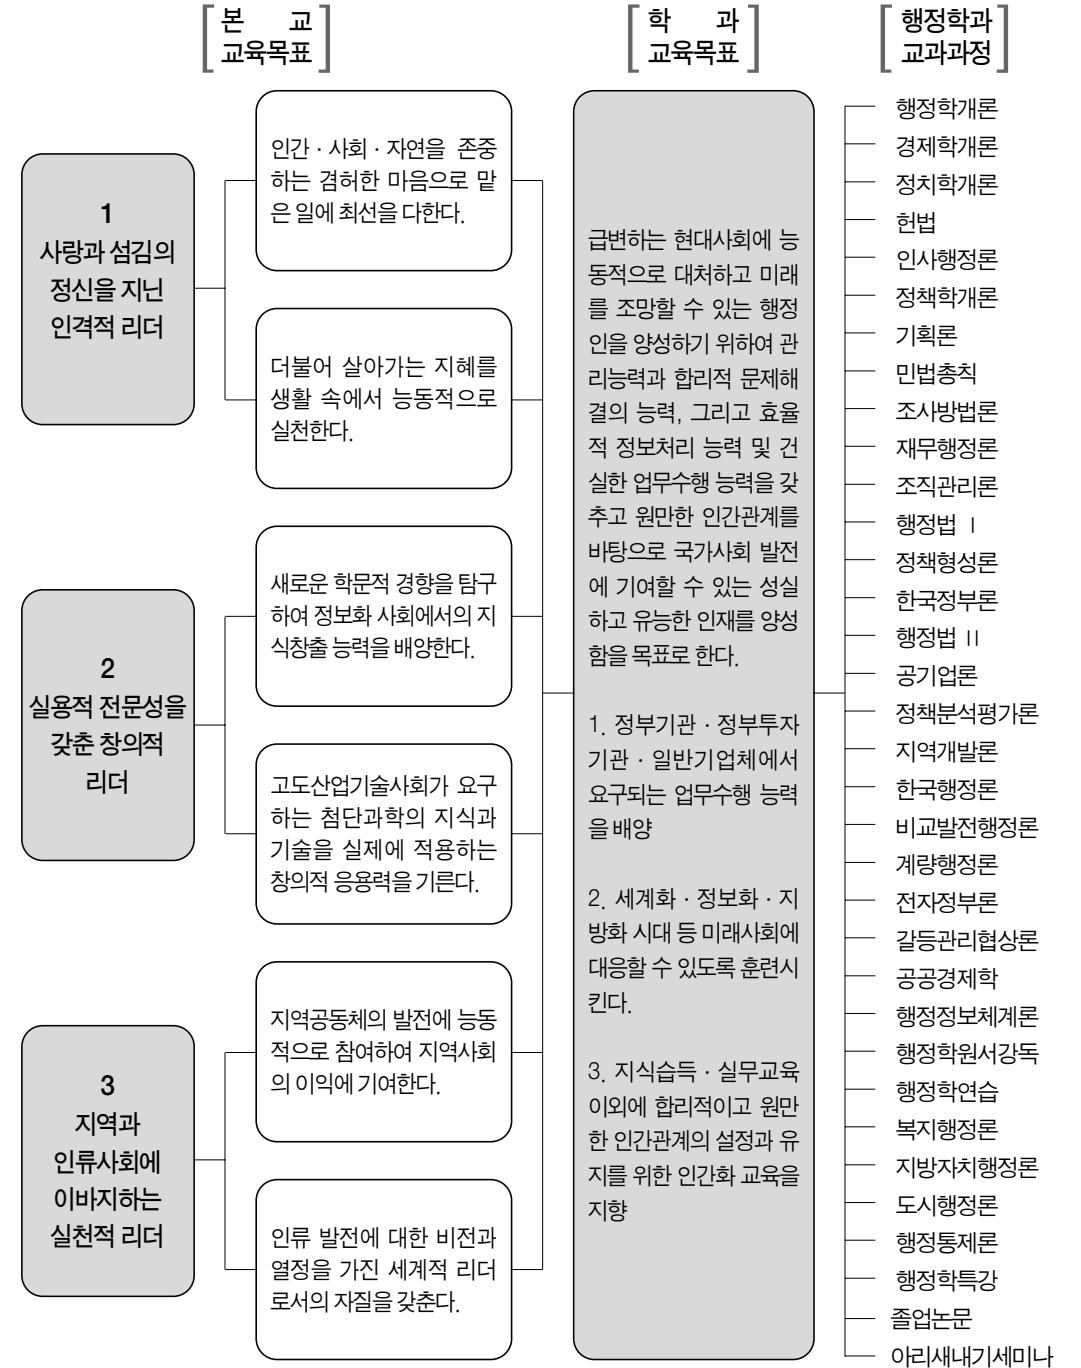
본 교 교육목표

학 과 교육목표

행정학과 교과과정

1 사랑과 섬김의 정신을 지닌 인격적 리더

인간 · 사회 · 자연을 존중하는 겸허한 마음으로 맡은 일에 최선을 다한다.

더불어 살아가는 지혜를 생활 속에서 능동적으로 실천한다.

2 실용적 전문성을 갖춘 창의적 리더

새로운 학문적 경향을 탐구하여 정보화 사회에서의 지식창출 능력을 배양한다.

고도산업기술사회가 요구하는 첨단과학의 지식과 기술을 실제에 적용하는 창의적 응용력을 기른다.

3 지역과 인류사회에 이바지하는 실천적 리더

지역공동체의 발전에 능동적으로 참여하여 지역사회의 이익에 기여한다.

인류 발전에 대한 비전과 열정을 가진 세계적 리더로서의 자질을 갖춘다.

급변하는 현대사회에 능동적으로 대처하고 미래를 조망할 수 있는 행정인을 양성하기 위하여 관리능력과 합리적 문제해결의 능력, 그리고 효율적 정보처리 능력 및 건실한 업무수행 능력을 갖추고 원만한 인간관계를 바탕으로 국가사회 발전에 기여할 수 있는 성실하고 유능한 인재를 양성함을 목표로 한다.

1. 정부기관 · 정부투자기관 · 일반기업체에서 요구되는 업무수행 능력을 배양

2. 세계화 · 정보화 · 지방화 시대 등 미래사회에 대응할 수 있도록 훈련시킨다.

3. 지식습득 · 실무교육 이외에 합리적이고 원만한 인간관계의 설정과 유지를 위한 인간화 교육을 지향

행정학개론
경제학개론
정치학개론
헌법
인사행정론
정책학개론
기획론
민법총칙
조사방법론
재무행정론
조직관리론
행정법 I
정책형성론
한국정부론
행정법 II
공기업론
정책분석평가론
지역개발론
한국행정론
비교발전행정론
계량행정론
전자정부론
갈등관리협상론
공공경제학
행정정보체계론
행정학원서강독
행정학연습
복지행정론
지방자치행정론
도시행정론
행정통제론
행정학특강
졸업논문
아리새내기세미나